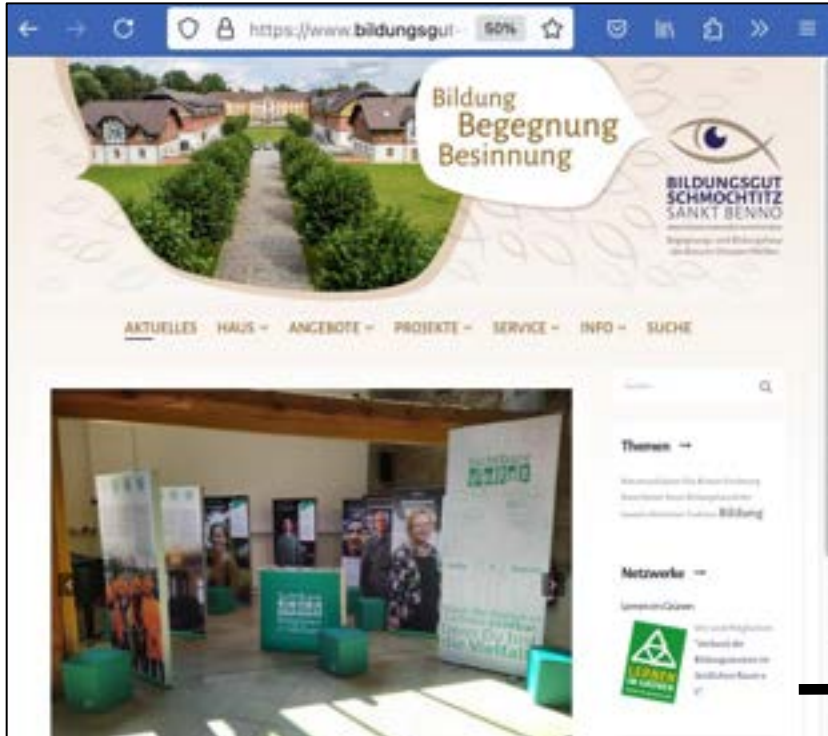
https://www.bildungsgut 50%

Bildung
Begegnung
Besinnung

BILDUNGSGUT
SCHMOCHTITZ
SANKT BENNO

AKTUELLES HAUS ANGEBOTE PROJEKTE SERVICE INFO SUCHE

Suchen

Themen →

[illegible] Bildung

Netzwerke →

Lernen im Grünen

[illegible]

LERNEN IM GRÜNEN